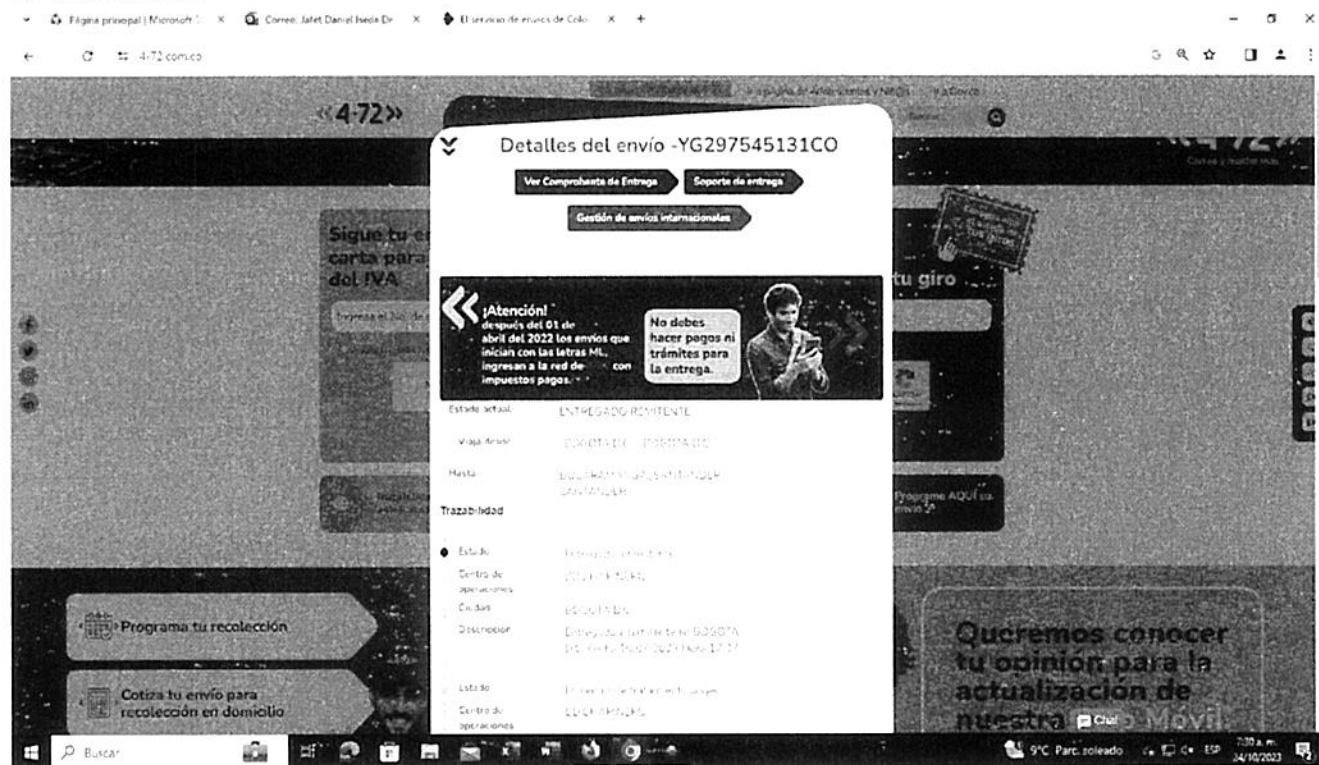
Página principal | Microsoft
Correo: Jafet Daniel Iseda
El servicio de envios de Colo
4-72.com.co

«4-72»

Detalles del envío -YG297545131CO

Ver Comprobante de Entrega
Soporte de entrega
Gestión de envíos internacionales

Sigue tu e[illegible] carta para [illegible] del IVA

tu giro

¡Atención!
después del 01 de abril del 2022 los envíos que inician con las letras ML, ingresan a la red de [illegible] con impuestos pagos.

No debes hacer pagos ni trámites para la entrega.

Estado actual: ENTREGADO REMITENTE
Viaja desde: BOGOTA D.C. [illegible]
Hasta: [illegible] SANTANDER

Trazabilidad

Estado: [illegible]
Centro de operaciones: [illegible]
Ciudad: BOGOTA D.C.
Descripción: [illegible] BOGOTA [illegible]

Estado: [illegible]
Centro de operaciones: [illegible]

Programa tu recolección
Cotiza tu envío para recolección en domicilio

Programe AQUÍ su envío

Queremos conocer tu opinión para la actualización de nuestra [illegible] Móvil
Chat

Buscar
9°C Parc. soleado ESP 7:30 a. m. 24/10/2023